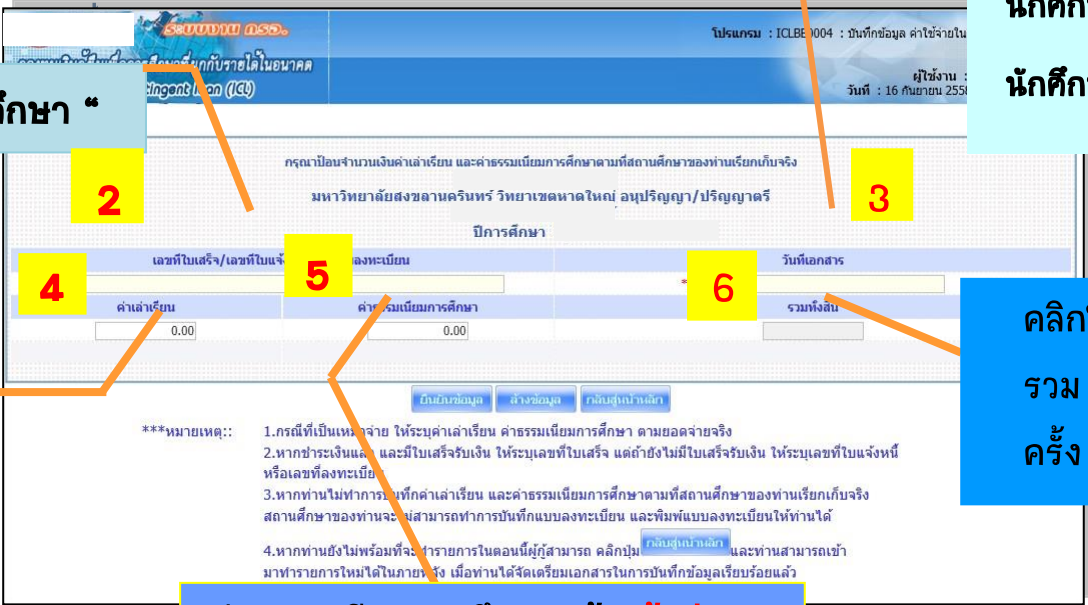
ระบบงาน กรอ.
กองทุนเงินให้กู้ยืมเพื่อการศึกษาที่ผูกกับรายได้ในอนาคต
Income Contingent Loan (ICL)

โปรแกรม : ICLBE0004 : บันทึกข้อมูล ค่าใช้จ่ายใน
ผู้ใช้งาน :
วันที่ : 16 กันยายน 255

นักศึก
นักศึก

ศึกษา "

กรุณาป้อนจำนวนเงินค่าเล่าเรียน และค่าธรรมเนียมการศึกษาตามที่สถานศึกษาของท่านเรียกเก็บจริง

มหาวิทยาลัยสงขลานครินทร์ วิทยาเขตหาดใหญ่ อนุปริญญา/ปริญญาตรี

ปีการศึกษา

2

3

4

5

6

| เลขที่ใบเสร็จ/เลขที่ใบแจ้ง ลงทะเบียน | | วันที่เอกสาร |
|---|---|---|
| | | * |
| ค่าเล่าเรียน | ค่าธรรมเนียมการศึกษา | รวมทั้งสิ้น |
| 0.00 | 0.00 | |

คลิก
รวม
ครั้ง

ยืนยันข้อมูล | ล้างข้อมูล | กลับสู่หน้าหลัก

***หมายเหตุ:: 1.กรณีที่เป็นเห จ่าย ให้ระบุค่าเล่าเรียน ค่าธรรมเนียมการศึกษา ตามยอดจ่ายจริง
2.หากชำระเงินแล้ว และมีใบเสร็จรับเงิน ให้ระบุเลขที่ใบเสร็จ แต่ถ้ายังไม่มีใบเสร็จรับเงิน ให้ระบุเลขที่ใบแจ้งหนี้หรือเลขที่ลงทะเบียน
3.หากท่านไม่ทำการ ทึกค่าเล่าเรียน และค่าธรรมเนียมการศึกษาตามที่สถานศึกษาของท่านเรียกเก็บจริง สถานศึกษาของท่านจะ สามารถทำการบันทึกแบบลงทะเบียน และพิมพ์แบบลงทะเบียนให้ท่านได้
4.หากท่านยังไม่พร้อมที่จะ ทำรายการในตอนนี้ผู้กู้สามารถ คลิกปุ่ม กลับสู่หน้าหลัก และท่านสามารถเข้ามาทำรายการใหม่ได้ในภายหลัง เมื่อท่านได้จัดเตรียมเอกสารในการบันทึกข้อมูลเรียบร้อยแล้ว